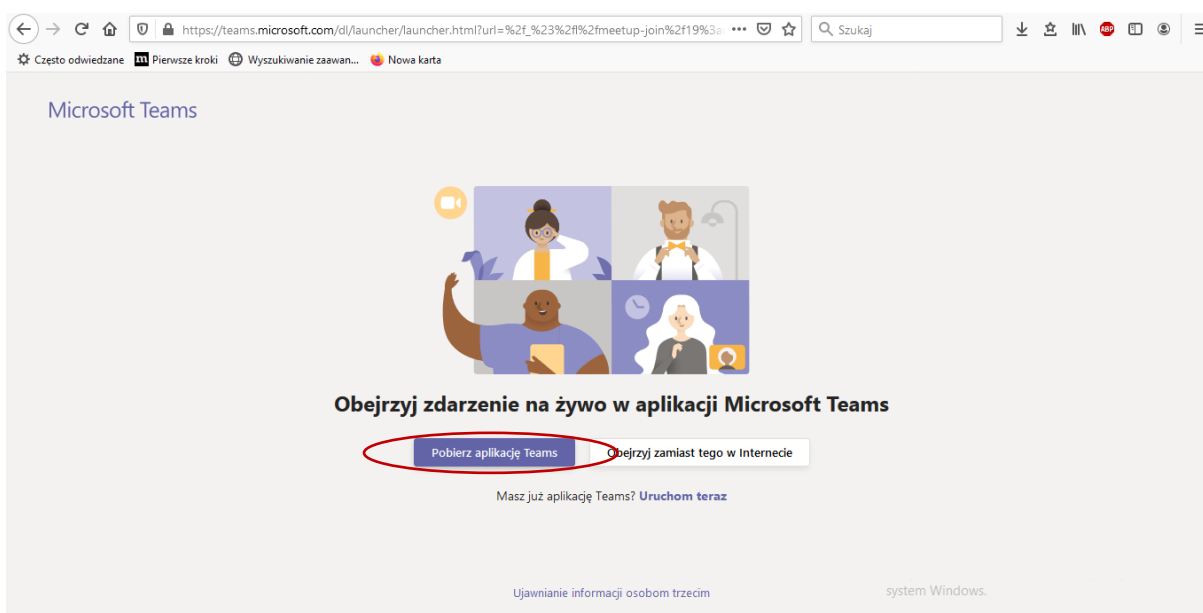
https://teams.microsoft.com/dl/launcher/launcher.html?url=%2f_%23%2fl%2fmeetup-join%2f19%3a

Szukaj

Często odwiedzane Pierwsze kroki Wyszukiwanie zaawan... Nowa karta

Microsoft Teams

Obejrzyj zdarzenie na żywo w aplikacji Microsoft Teams

Pobierz aplikację Teams

Obejrzyj zamiast tego w Internecie

Masz już aplikację Teams? Uruchom teraz

Ujawnianie informacji osobom trzecim

system Windows.